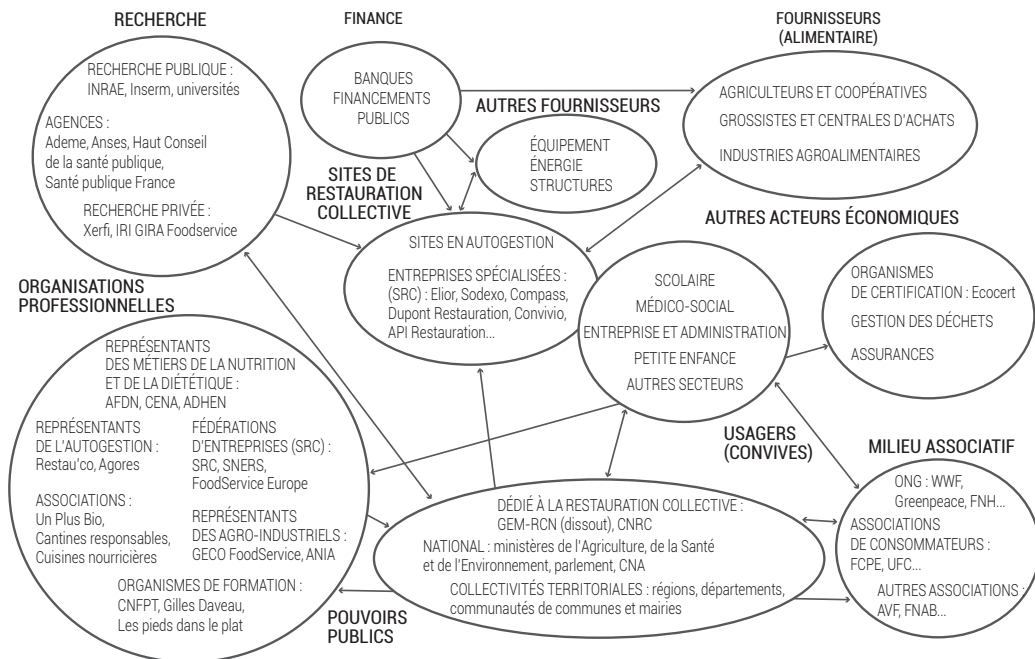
RECHERCHE

RECHERCHE PUBLIQUE : INRAE, Inserm, universités

AGENCES : Ademe, Anses, Haut Conseil de la santé publique, Santé publique France

RECHERCHE PRIVÉE : Xerfi, IRI GIRA Foodservice

FINANCE

BANQUES FINANCEMENTS PUBLICS

AUTRES FOURNISSEURS

ÉQUIPEMENT ÉNERGIE STRUCTURES

FOURNISSEURS (ALIMENTAIRE)

AGRICULTEURS ET COOPÉRATIVES

GROSSISTES ET CENTRALES D'ACHATS

INDUSTRIES AGROALIMENTAIRES

SITES DE RESTAURATION COLLECTIVE

SITES EN AUTOGESTION

ENTREPRISES SPÉCIALISÉES : (SRC) : Elior, Sodexo, Compass, Dupont Restauration, Convivio, API Restauration...

AUTRES ACTEURS ÉCONOMIQUES

SCOLAIRE

MÉDICO-SOCIAL

ENTREPRISE ET ADMINISTRATION

PETITE ENFANCE

AUTRES SECTEURS

ORGANISMES DE CERTIFICATION : Ecocert

GESTION DES DÉCHETS

ASSURANCES

ORGANISATIONS PROFESSIONNELLES

REPRÉSENTANTS DES MÉTIERS DE LA NUTRITION ET DE LA DIÉTÉTIQUE : AFDN, CENA, ADHEN

REPRÉSENTANTS DE L'AUTOGESTION : Restau'co, Agores

FÉDÉRATIONS D'ENTREPRISES (SRC) : SRC, SNERS, FoodService Europe

ASSOCIATIONS : Un Plus Bio, Cantines responsables, Cuisines nourricières

REPRÉSENTANTS DES AGRO-INDUSTRIELS : GECO FoodService, ANIA

ORGANISMES DE FORMATION : CNFPT, Gilles Daveau, Les pieds dans le plat

USAGERS (CONVIVES)

MILIEU ASSOCIATIF

ONG : WWF, Greenpeace, FNH...

ASSOCIATIONS DE CONSOMMATEURS : FCPE, UFC...

AUTRES ASSOCIATIONS AVF, FNAB...

DÉDIÉ À LA RESTAURATION COLLECTIVE : GEM-RCN (dissout), CNRC

NATIONAL : ministères de l'Agriculture, de la Santé et de l'Environnement, parlement, CNA

COLLECTIVITÉS TERRITORIALES : régions, départements, communautés de communes et mairies

POUVOIRS PUBLICS